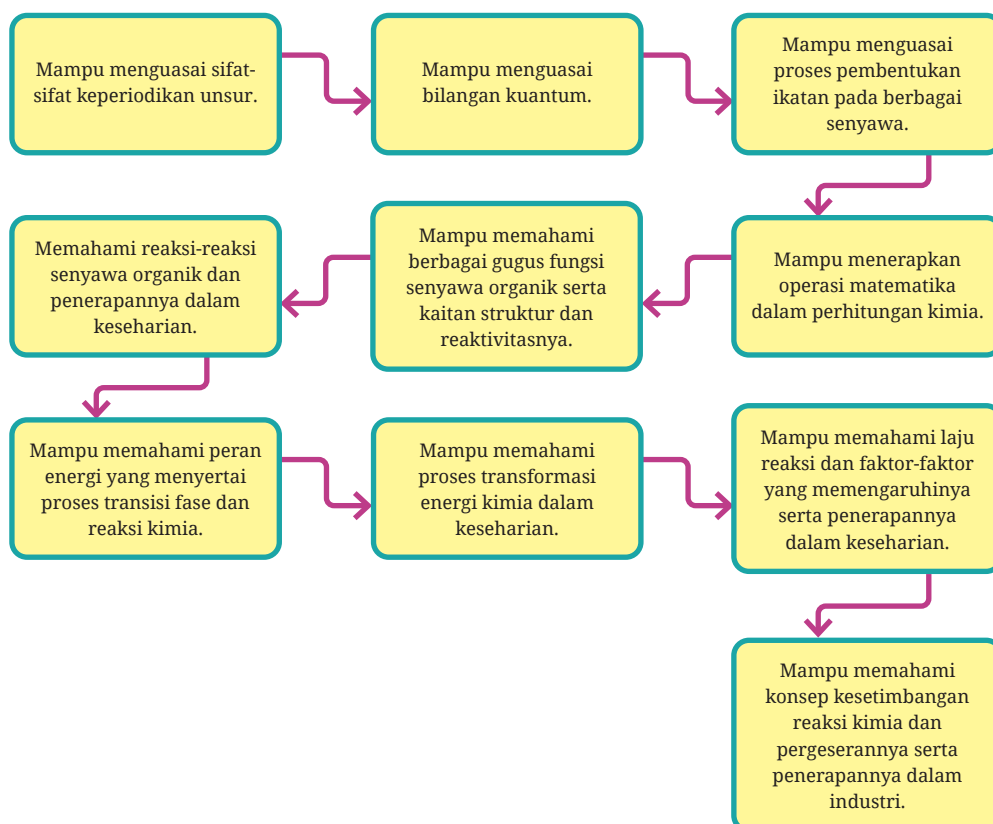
Mampu menguasai sifat-sifat keperiodikan unsur.

Mampu menguasai bilangan kuantum.

Mampu menguasai proses pembentukan ikatan pada berbagai senyawa.

Mampu menerapkan operasi matematika dalam perhitungan kimia.

Mampu memahami berbagai gugus fungsi senyawa organik serta kaitan struktur dan reaktivitasnya.

Memahami reaksi-reaksi senyawa organik dan penerapannya dalam keseharian.

Mampu memahami peran energi yang menyertai proses transisi fase dan reaksi kimia.

Mampu memahami proses transformasi energi kimia dalam keseharian.

Mampu memahami laju reaksi dan faktor-faktor yang memengaruhinya serta penerapannya dalam keseharian.

Mampu memahami konsep kesetimbangan reaksi kimia dan pergeserannya serta penerapannya dalam industri.